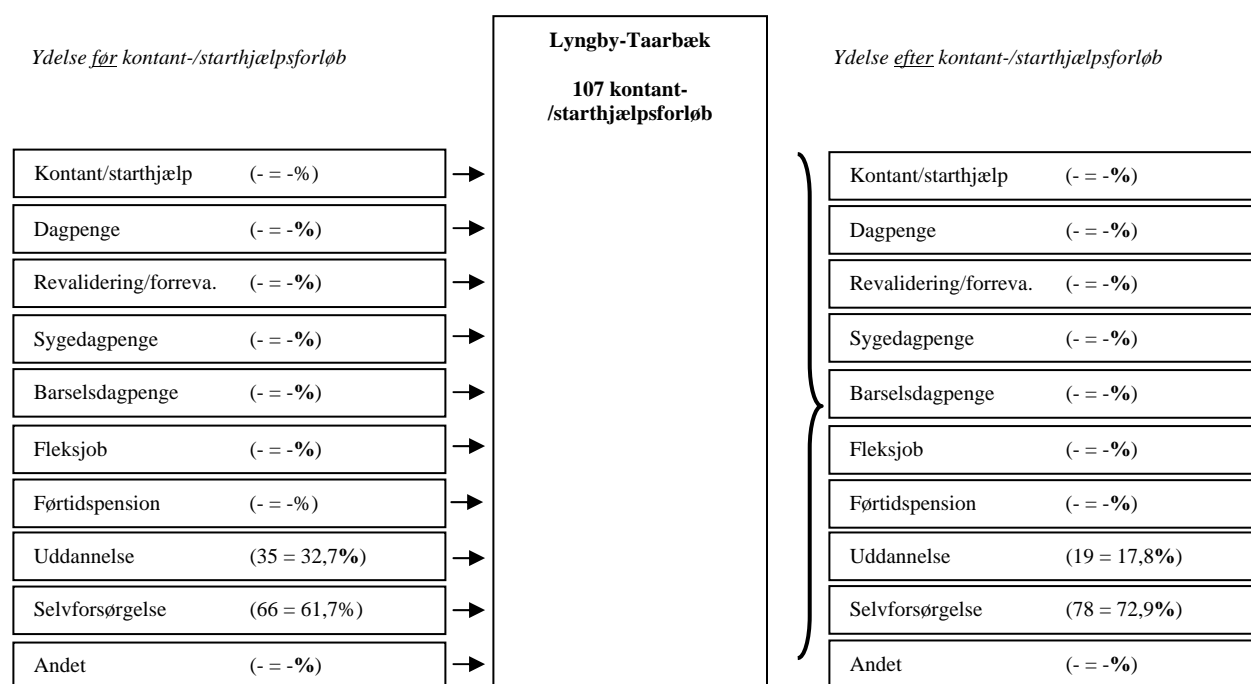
Ydelse før kontant-/starthjælpsforløb

Lyngby-Taarbæk

107 kontant-/starthjælpsforløb

Ydelse efter kontant-/starthjælpsforløb

| Kontant/starthjælp | (- = -%) |
|---|---|
| Dagpenge | (- = -%) |
| Revalidering/forreva. | (- = -%) |
| Sygedagpenge | (- = -%) |
| Barselsdagpenge | (- = -%) |
| Fleksjob | (- = -%) |
| Førtidspension | (- = -%) |
| Uddannelse | (35 = 32,7%) |
| Selvforsørgelse | (66 = 61,7%) |
| Andet | (- = -%) |

| Kontant/starthjælp | (- = -%) |
|---|---|
| Dagpenge | (- = -%) |
| Revalidering/forreva. | (- = -%) |
| Sygedagpenge | (- = -%) |
| Barselsdagpenge | (- = -%) |
| Fleksjob | (- = -%) |
| Førtidspension | (- = -%) |
| Uddannelse | (19 = 17,8%) |
| Selvforsørgelse | (78 = 72,9%) |
| Andet | (- = -%) |